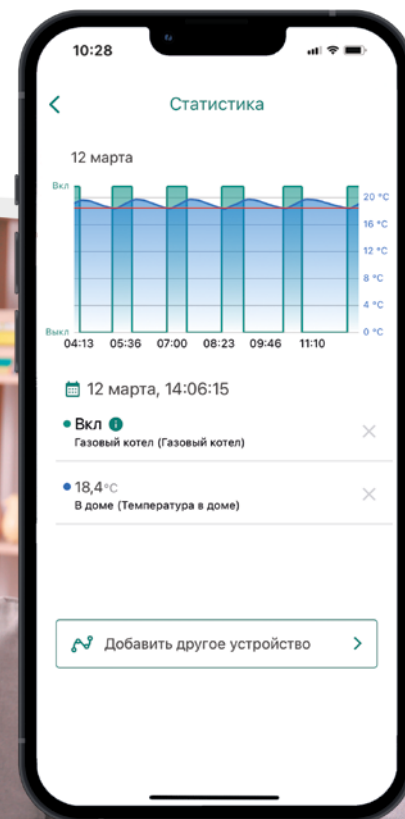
10:28

Статистика

12 марта

Вкл
Выкл
20 °C
16 °C
12 °C
8 °C
4 °C
0 °C
04:13 05:36 07:00 08:23 09:46 11:10

12 марта, 14:06:15

• Вкл
Газовый котел (Газовый котел)

• 18,4°C
В доме (Температура в доме)

Добавить другое устройство